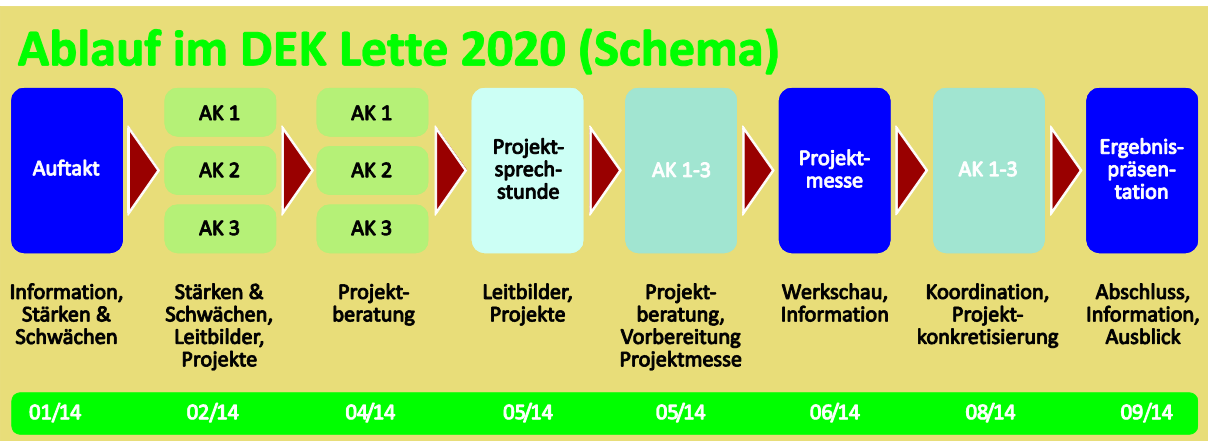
Ablauf im DEK Lette 2020 (Schema)

Auftakt

AK 1
AK 2
AK 3

AK 1
AK 2
AK 3

Projektsprechstunde

AK 1-3

Projektmesse

AK 1-3

Ergebnispräsentation

Information, Stärken & Schwächen

Stärken & Schwächen, Leitbilder, Projekte

Projektberatung

Leitbilder, Projekte

Projektberatung, Vorbereitung Projektmesse

Werkschau, Information

Koordination, Projektkonkretisierung

Abschluss, Information, Ausblick

01/14 02/14 04/14 05/14 05/14 06/14 08/14 09/14